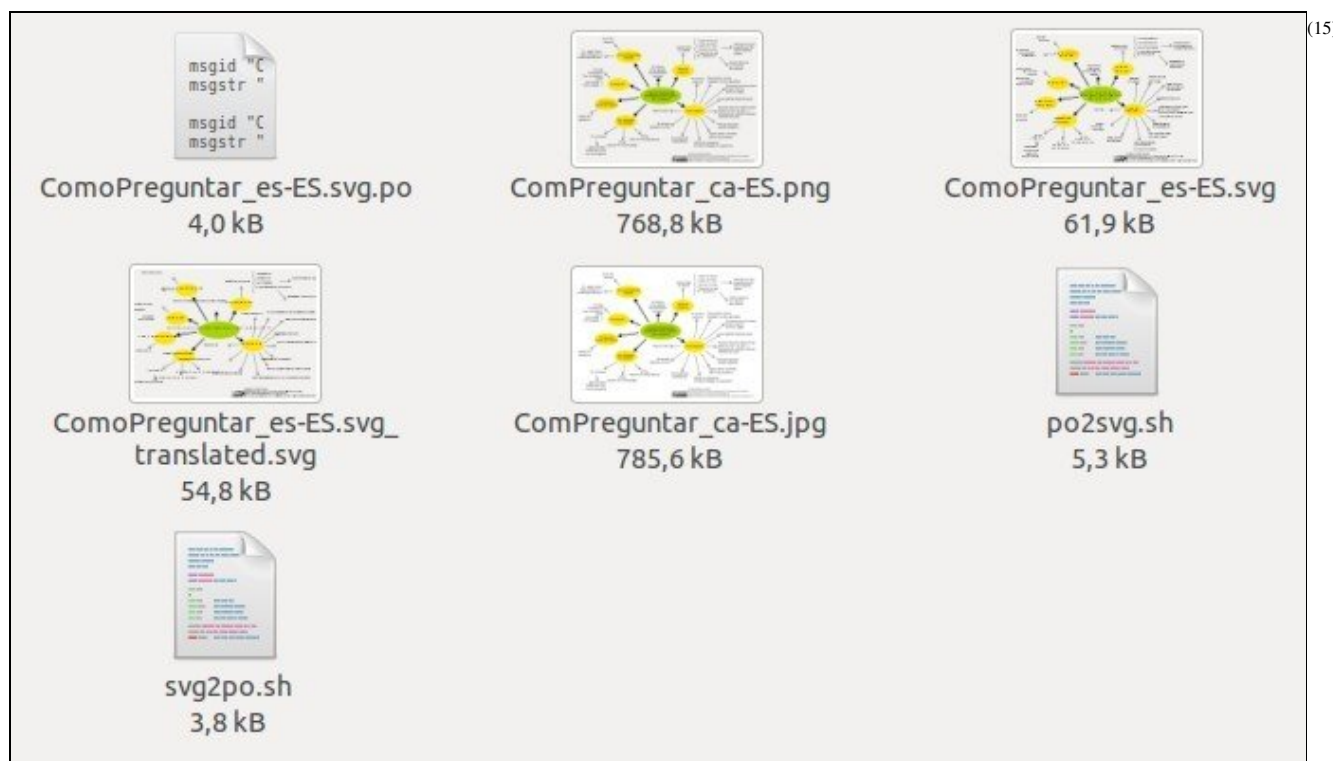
msgid "C
msgstr "

msgid "C
msgstr "

ComoPreguntar_es-ES.svg.po
4,0 kB

ComPreguntar_ca-ES.png
768,8 kB

ComoPreguntar_es-ES.svg
61,9 kB

(15

ComoPreguntar_es-ES.svg_translated.svg
54,8 kB

ComPreguntar_ca-ES.jpg
785,6 kB

po2svg.sh
5,3 kB

svg2po.sh
3,8 kB